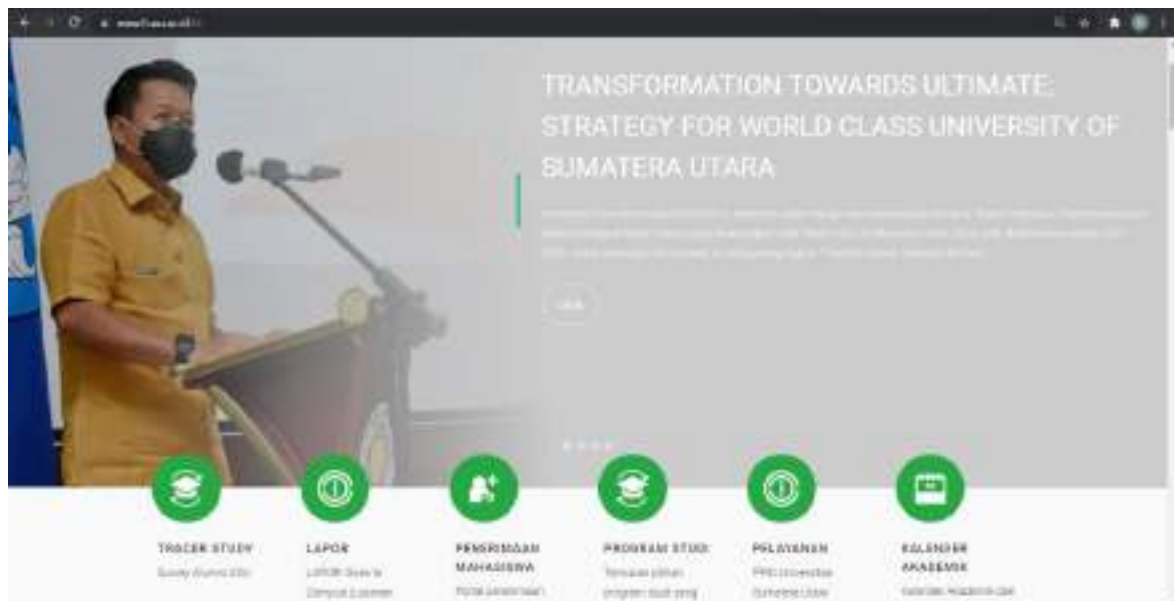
TRANSFORMATION TOWARDS ULTIMATE: STRATEGY FOR WORLD CLASS UNIVERSITY OF SUMATERA UTARA

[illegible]

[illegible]

TRACER STUDY
Survey Alumni USU

LAPOR
LAPOR! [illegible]

PENERIMAAN MAHASISWA
Portal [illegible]

PROGRAM STUDI
Temukan pilihan program studi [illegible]

PELAYANAN
PPID Universitas Sumatera Utara

KALENDER AKADEMIK
Kalender Akademik USU